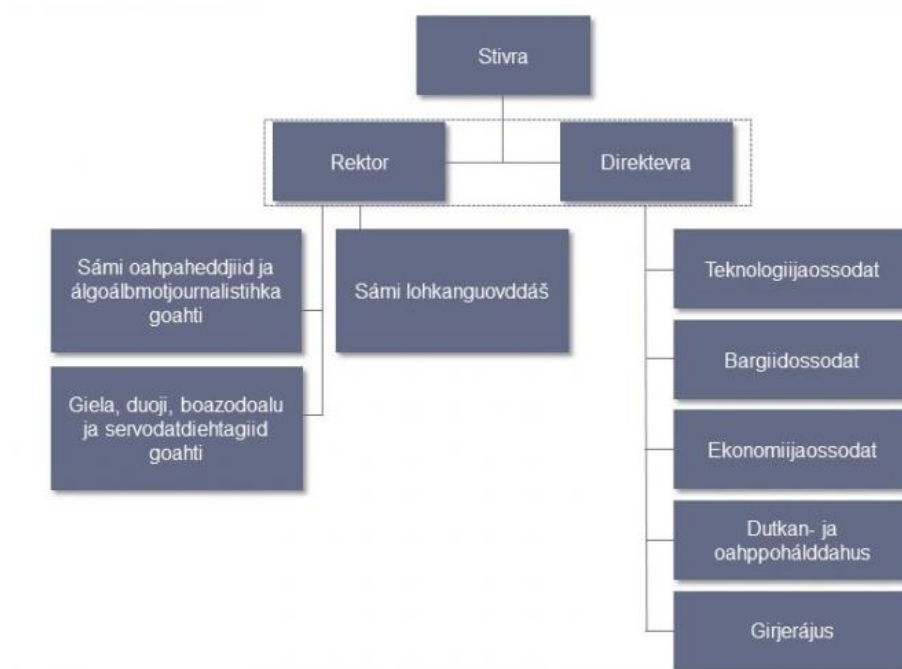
Stivra

Rektor

Direktevra

Sámi oahpaheddjiid ja álgoálbmotjournalistihka goahti

Sámi lohkanguovddáš

Giela, duoji, boazodoalu ja servodatdiehtagiid goahti

Teknologiijaossodat

Bargiidossodat

Ekonomiijaossodat

Dutkan- ja oahppohálddahus

Girjerájus